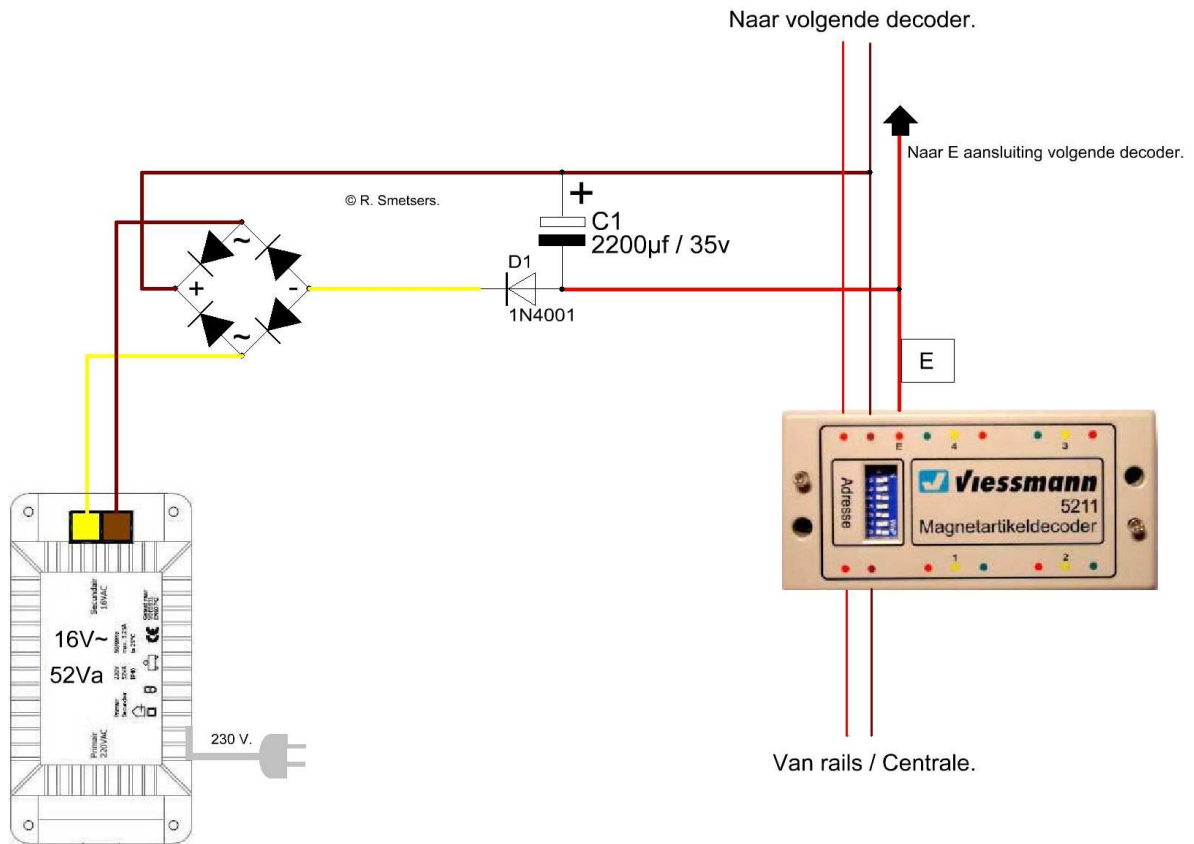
Naar volgende decoder.

Naar E aansluiting volgende decoder.

© R. Smetsers.

+
C1
2200µf / 35v

D1
1N4001

~
+
-
~

E

E
4
3

Adresse

Viessmann
5211
Magnetartikeldecoder

1
2

Secundair
16VAC

16V~

52Va

Primair
220VAC

230 V.

Van rails / Centrale.